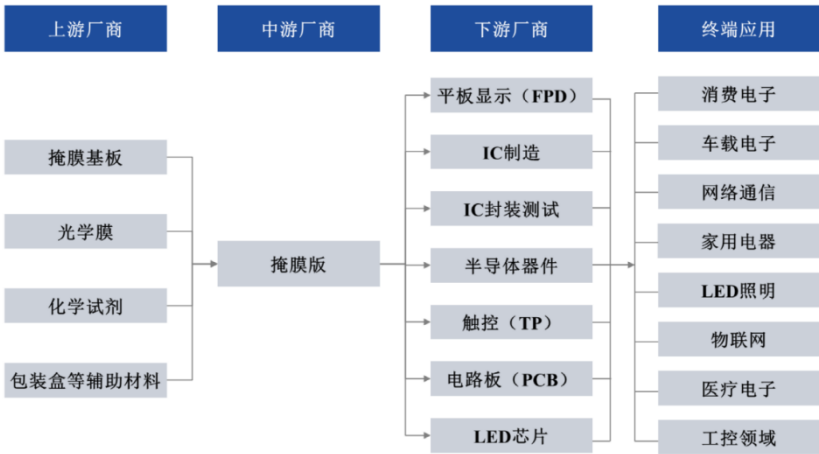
上游厂商

中游厂商

下游厂商

终端应用

掩膜基板

光学膜

化学试剂

包装盒等辅助材料

掩膜版

平板显示（FPD）

IC制造

IC封装测试

半导体器件

触控（TP）

电路板（PCB）

LED芯片

消费电子

车载电子

网络通信

家用电器

LED照明

物联网

医疗电子

工控领域